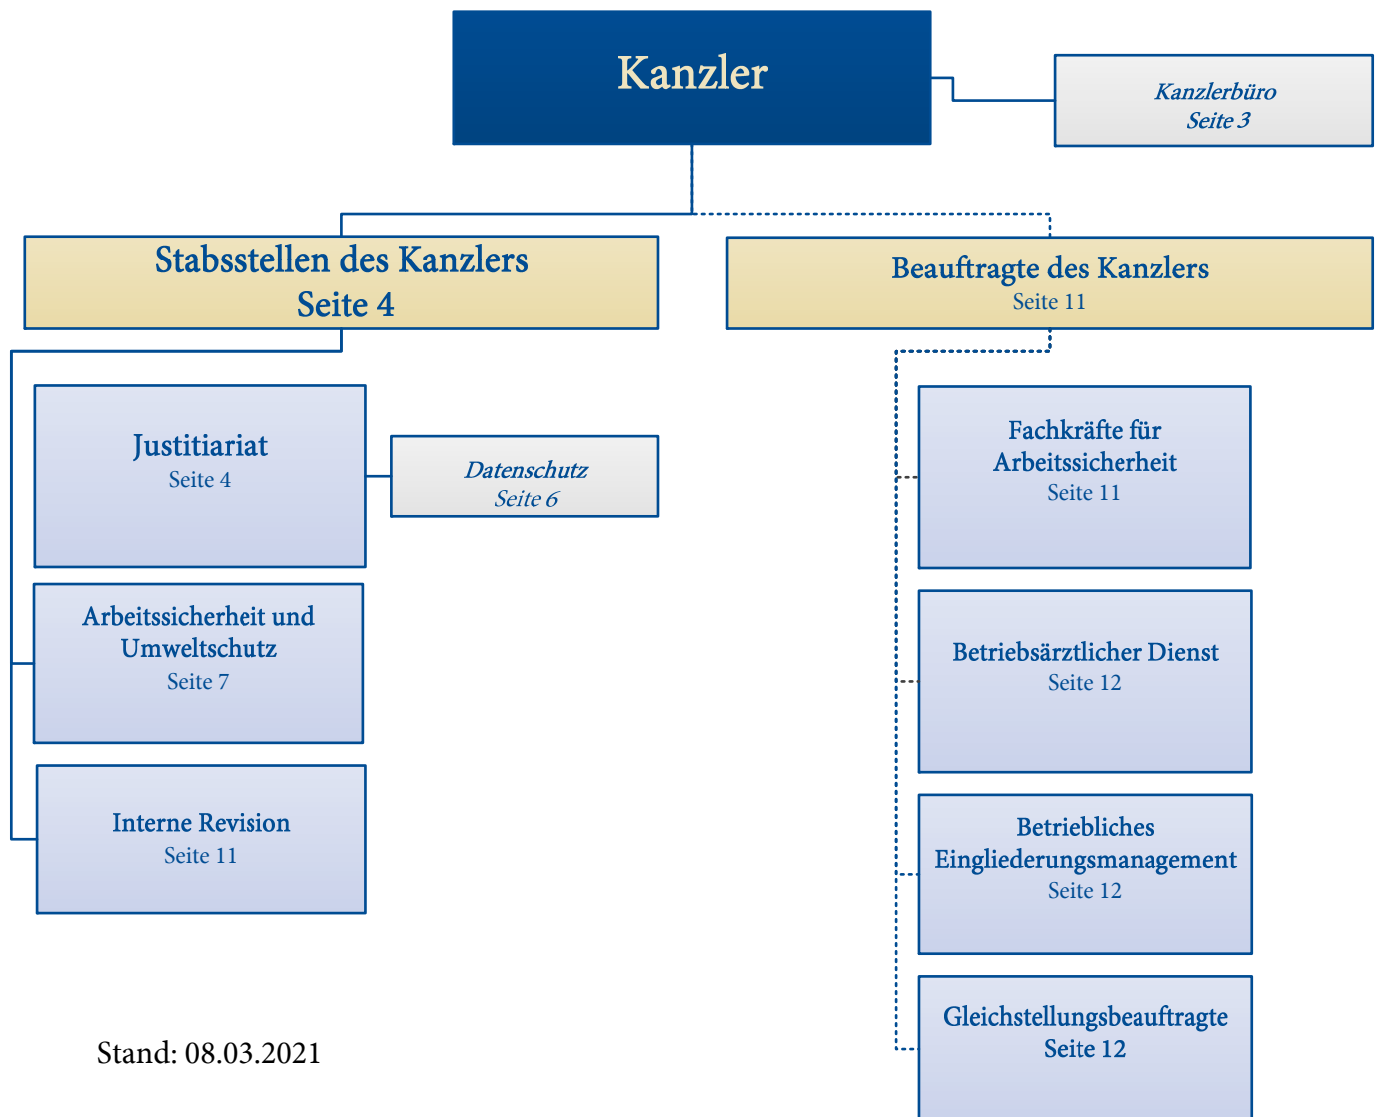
Kanzler

Kanzlerbüro
Seite 3

Stabsstellen des Kanzlers
Seite 4

Beauftragte des Kanzlers
Seite 11

Justitiariat
Seite 4

Datenschutz
Seite 6

Arbeitssicherheit und Umweltschutz
Seite 7

Interne Revision
Seite 11

Fachkräfte für Arbeitssicherheit
Seite 11

Betriebsärztlicher Dienst
Seite 12

Betriebliches Eingliederungsmanagement
Seite 12

Gleichstellungsbeauftragte
Seite 12

Stand: 08.03.2021